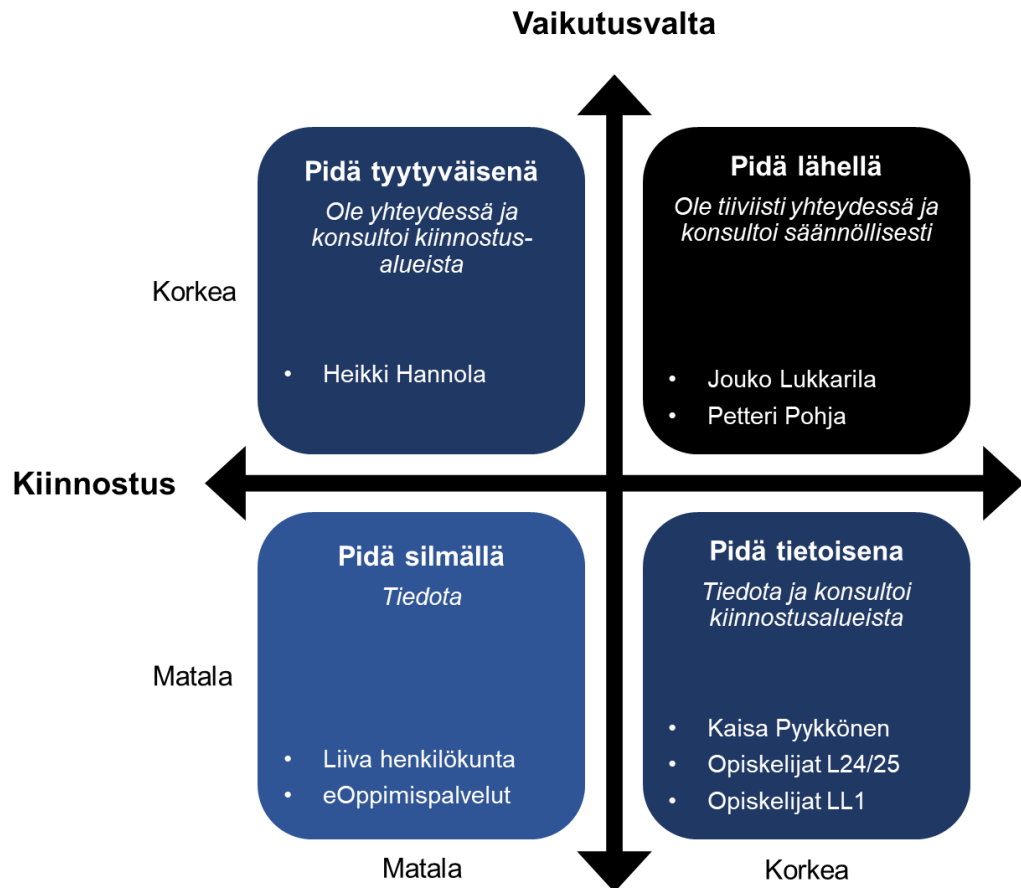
Vaikutusvalta

Pidä tyytyväisenä
Ole yhteydessä ja konsultoi kiinnostusalueista

- Heikki Hannola

Pidä lähellä
Ole tiiviisti yhteydessä ja konsultoi säännöllisesti

- Jouko Lukkarila
- Petteri Pohja

Korkea

Kiinnostus

Pidä silmällä
Tiedota

- Liiva henkilökunta
- eOppimispalvelut

Pidä tietoisena
Tiedota ja konsultoi kiinnostusalueista

- Kaisa Pyykkönen
- Opiskelijat L24/25
- Opiskelijat LL1

Matala

Matala

Korkea